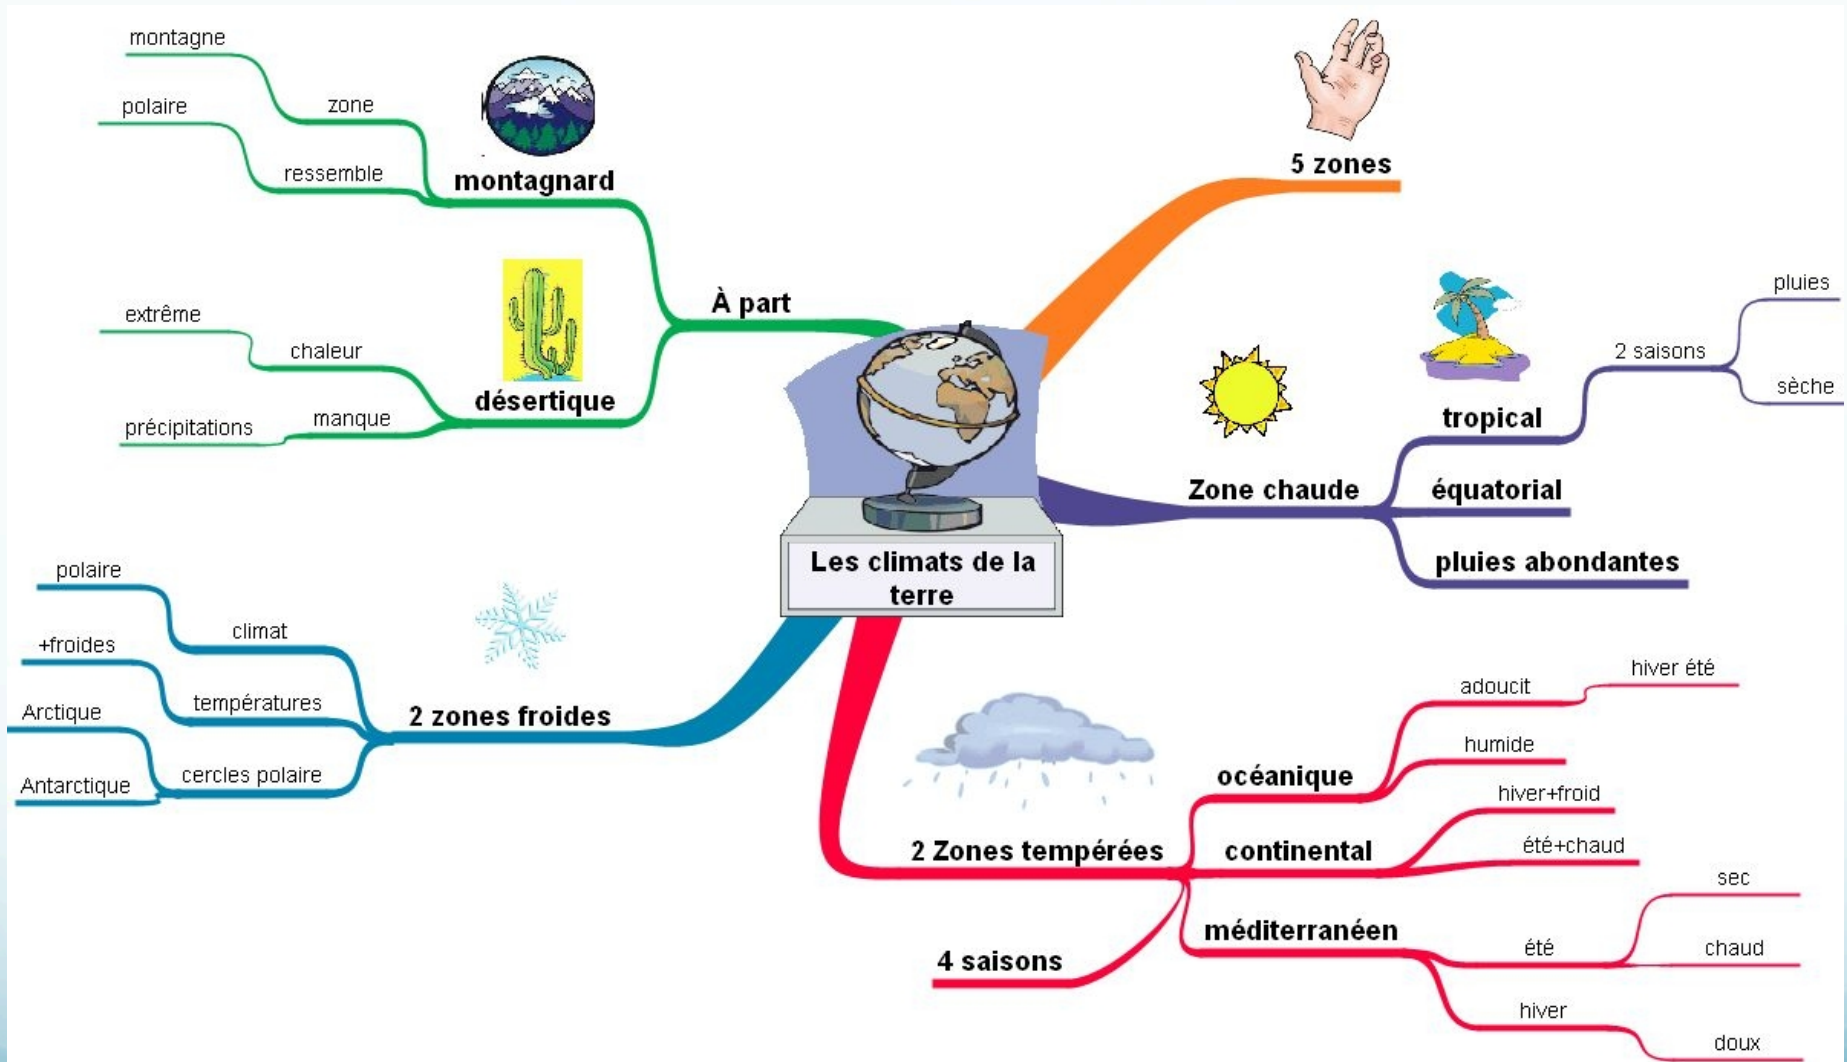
Les climats de la terre

5 zones

À part
montagnard
zone
montagne
ressemble
polaire
désertique
chaleur
extrême
manque
précipitations

Zone chaude
tropical
2 saisons
pluies
sèche
équatorial
pluies abondantes

2 zones froides
climat
polaire
températures
+froides
cercles polaire
Arctique
Antarctique

2 Zones tempérées
océanique
adoucit
hiver été
humide
continental
hiver+froid
été+chaud
méditerranéen
été
sec
chaud
hiver
doux
4 saisons